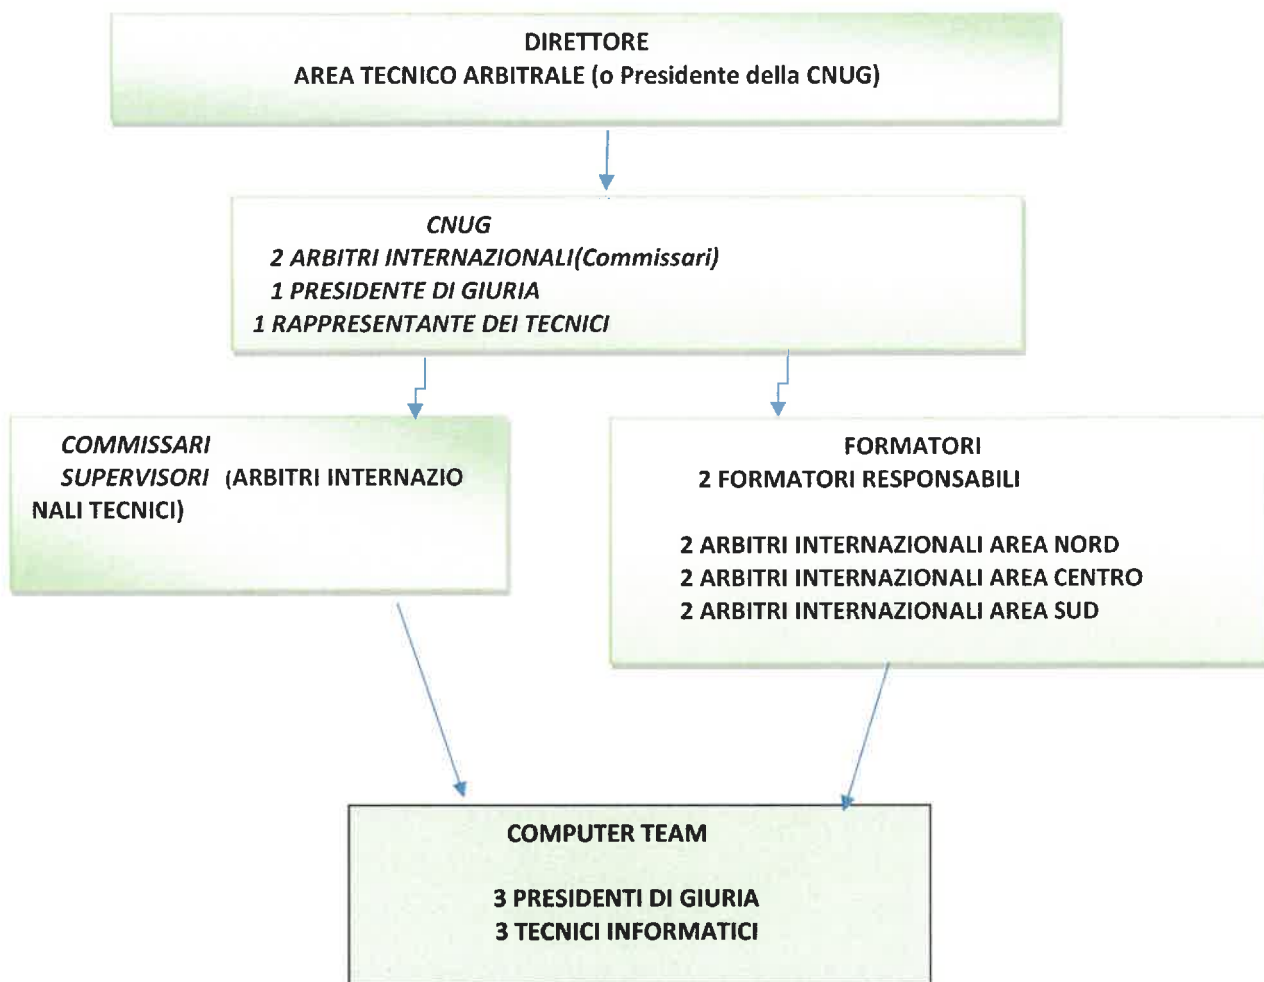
DIRETTORE
AREA TECNICO ARBITRALE (o Presidente della CNUG)

CNUG
2 ARBITRI INTERNAZIONALI(Commissari)
1 PRESIDENTE DI GIURIA
1 RAPPRESENTANTE DEI TECNICI

COMMISSARI SUPERVISORI (ARBITRI INTERNAZIONALI TECNICI)

FORMATORI
2 FORMATORI RESPONSABILI

2 ARBITRI INTERNAZIONALI AREA NORD
2 ARBITRI INTERNAZIONALI AREA CENTRO
2 ARBITRI INTERNAZIONALI AREA SUD

COMPUTER TEAM

3 PRESIDENTI DI GIURIA
3 TECNICI INFORMATICI